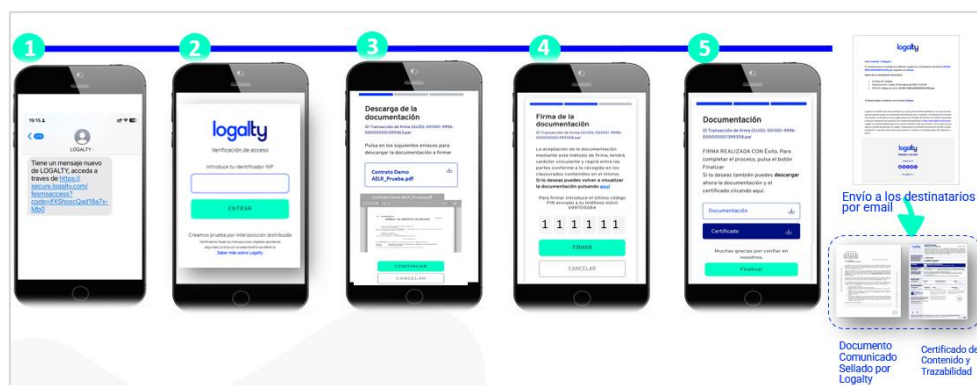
1

19:15

LOGALTY

Tiene un mensaje nuevo de LOGALTY, acceda a traves de https://secure.logalty.com/fesmsaccess?code=fXShoscQad18a7x-Mb0

2

logalty

Verificación de acceso

Introduce tu identificador NIF

ENTRAR

Creamos prueba por interposición distribuida

Saber más sobre Logalty

3

Descarga de la documentación

ID Transacción de firma (GUID): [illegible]

Pulse en los siguientes enlaces para descargar la documentación a firmar

Contrato Demo AELR_Prueba.pdf

CONTINUAR

CANCELAR

4

Firma de la documentación

ID Transacción de firma (GUID): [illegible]

La aceptación de la documentación mediante este método de firma, tendrá carácter vinculante y regirá entre las partes conforme a lo recogido en los clausurados contenidos en el mismo. Si lo deseas puedes volver a visualizar la documentación pulsando aquí

Para firmar introducir el último código PIN enviado a tu teléfono móvil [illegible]

1 1 1 1 1 1

FIRMAR

CANCELAR

5

Documentación

ID Transacción de firma (GUID): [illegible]

FIRMA REALIZADA CON Éxito. Para completar el proceso, pulsa el botón Finalizar

Si tú deseas también puedes descargar ahora la documentación y el certificado clicando aquí.

Documentación

Certificado

Muchas gracias por confiar en nosotros.

Finalizar

logalty

Envío a los destinatarios por email

Documento Comunicado Sellado por Logalty

Certificado de Contenido y Trazabilidad